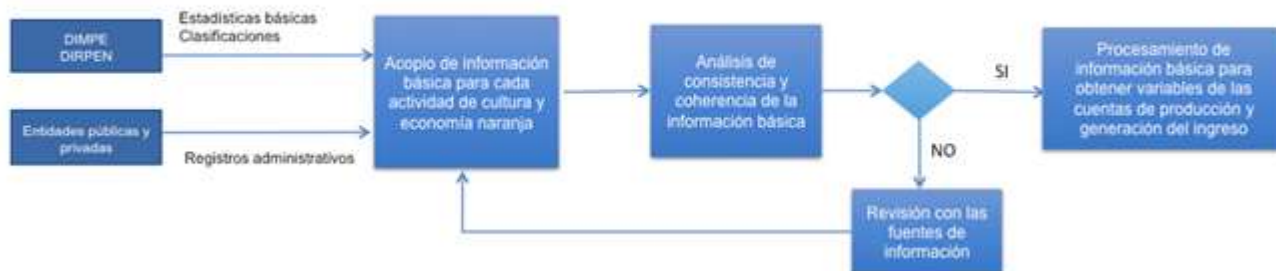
DIMPE
DIRPEN

Estadísticas básicas
Clasificaciones

Entidades públicas y privadas

Registros administrativos

Acopio de información básica para cada actividad de cultura y economía naranja

Análisis de consistencia y coherencia de la información básica

SI

NO

Procesamiento de información básica para obtener variables de las cuentas de producción y generación del ingreso

Revisión con las fuentes de información